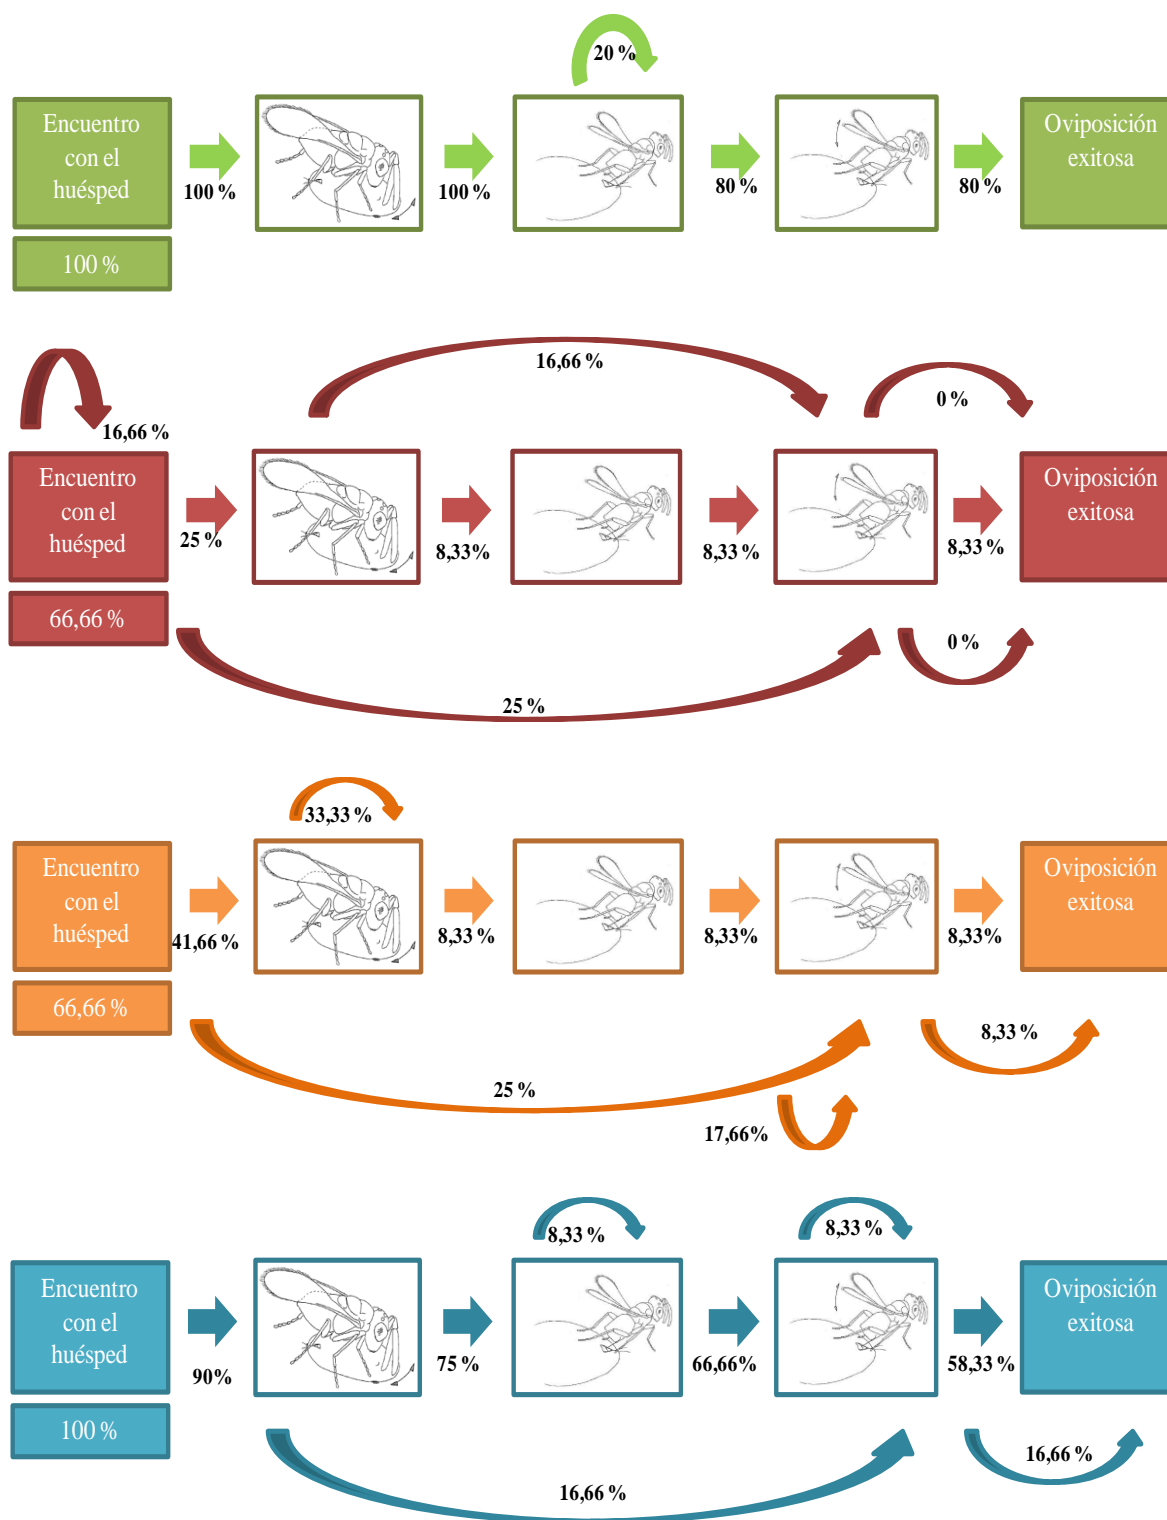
20 %

Encuentro con el huésped

100 %

100 %

100 %

80 %

80 %

Oviposición exitosa

16,66 %

0 %

16,66 %

Encuentro con el huésped

66,66 %

25 %

8,33%

8,33 %

8,33 %

Oviposición exitosa

0 %

25 %

33,33 %

Encuentro con el huésped

66,66 %

41,66 %

8,33 %

8,33%

8,33%

Oviposición exitosa

8,33 %

25 %

17,66%

8,33 %

8,33 %

Encuentro con el huésped

100 %

90%

75 %

66,66%

58,33 %

Oviposición exitosa

16,66 %

16,66 %